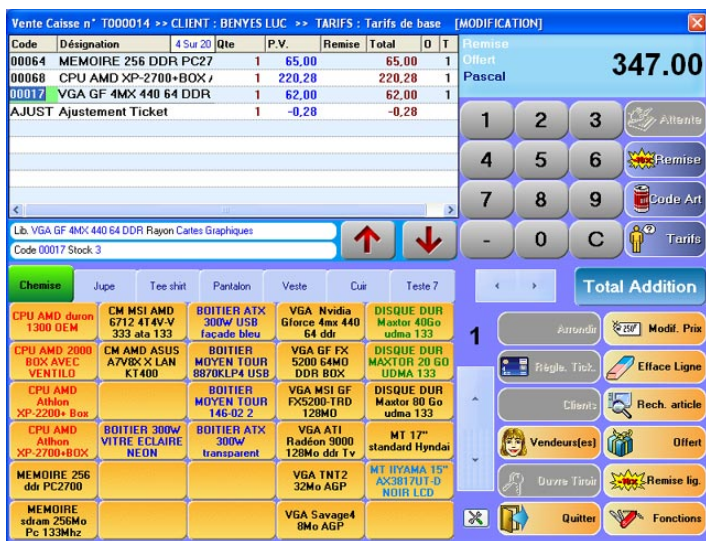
Vente Caisse n° T000014 >> CLIENT : BENYES LUC >> TARIFS : Tarifs de base [MODIFICATION]

| Code | Désignation | 4 Sur 20 Qte | P.V. | Remise | Total | 0 | T |
|---|---|---|---|---|---|---|---|
| 00064 | MEMOIRE 256 DDR PC27 | 1 | 65,00 | | 65,00 | | 1 |
| 00068 | CPU AMD XP-2700+BOX / | 1 | 220,28 | | 220,28 | | 1 |
| 00017 | VGA GF 4MX 440 64 DDR | 1 | 62,00 | | 62,00 | | 1 |
| AJUST | Ajustement Ticket | 1 | -0,28 | | -0,28 | | |

Remise
Offert
Pascal
347.00

Lib. VGA GF 4MX 440 64 DDR Rayon Cartes Graphiques
Code 00017 Stock 3

1 2 3 Attente
4 5 6 Remise
7 8 9 Code Art
- 0 C Tarifs

Chemise Jupe Tee shirt Pantalon Veste Cuir Teste 7

Total Addition

CPU AMD duron 1300 OEM
CM MSI AMD 6712 4T4V-V 333 ata 133
BOITIER ATX 300W USB façade bleu
VGA Nvidia Gforce 4mx 440 64 ddr
DISQUE DUR Maxtor 40Go udma 133
CPU AMD 2000 BOX AVEC VENTILO
CM AMD ASUS A7V8X X LAN KT400
BOITIER MOYEN TOUR 8870KLP4 USB
VGA GF FX 5200 64MO DDR BOX
DISQUE DUR MAXTOR 20 GO UDMA 133
CPU AMD Athlon XP-2200+ Box
BOITIER MOYEN TOUR 146-02 2
VGA MSI GF FX5200-TRD 128MO
DISQUE DUR Maxtor 80 Go udma 133
CPU AMD Athlon XP-2700+BOX
BOITIER 300W VITRE ECLAIRE NEON
BOITIER ATX 300W transparent
VGA ATI Radéon 9000 128Mo ddr Tv
MT 17" standard Hyndai
MEMOIRE 256 ddr PC2700
VGA TNT2 32Mo AGP
MT IIYAMA 15" AX3817UT-D NOIR LCD
MEMOIRE sdram 256Mo Pc 133Mhz
VGA Savage4 8Mo AGP

1
Arrondir
Modif. Prix
Règle. Tick.
Efface Ligne
Clients
Rech. article
Vendeurs(es)
Offert
Ouvre Tiroir
Remise lig.
Quitter
Fonctions